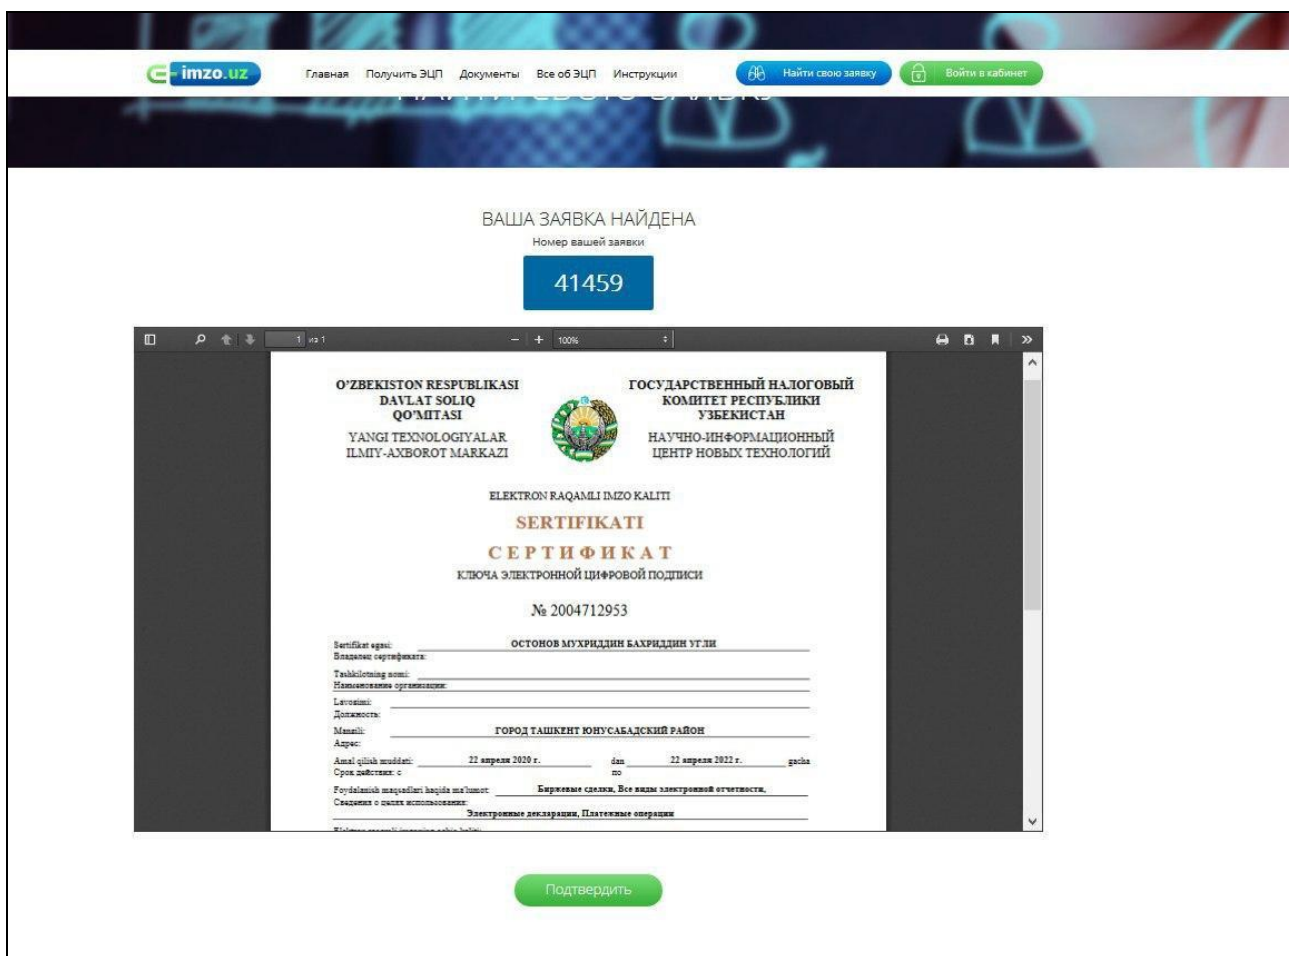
E-imzo.uz

Главная Получить ЭЦП Документы Все об ЭЦП Инструкции

Найти свою заявку

Войти в кабинет

ВАША ЗАЯВКА НАЙДЕНА

Номер вашей заявки

41459

1 из 1

100%

O'ZBEKISTON RESPUBLIKASI DAVLAT SOLIQ QO'MITASI

YANGI TEXNOLOGIYALAR ILMIY-AXBOROT MARKAZI

ГОСУДАРСТВЕННЫЙ НАЛОГОВЫЙ КОМИТЕТ РЕСПУБЛИКИ УЗБЕКИСТАН

НАУЧНО-ИНФОРМАЦИОННЫЙ ЦЕНТР НОВЫХ ТЕХНОЛОГИЙ

ELEKTRON RAQAMLI IMZO KALITI

SERTIFIKATI

СЕРТИФИКАТ

КЛЮЧА ЭЛЕКТРОННОЙ ЦИФРОВОЙ ПОДПИСИ

№ 2004712953

Sertifikat egasi:
Владелец сертификата: ОСТОНОВ МУХРИДДИН БАХРИДДИН УГЛИ

Tashkilotning nomi:
Наименование организации:

Lavozimi:
Должность:

Manzili:
Адрес: ГОРОД ТАШКЕНТ ЮНУСАБАДСКИЙ РАЙОН

Amal qilish muddati:
Срок действия: с 22 апреля 2020 г. dan по 22 апреля 2022 г. gacha

Foydalanish maqsadlari haqida ma'lumot:
Сведения о целях использования: Биржевые сделки, Все виды электронной отчетности, Электронные декларации, Платежные операции

Подтвердить